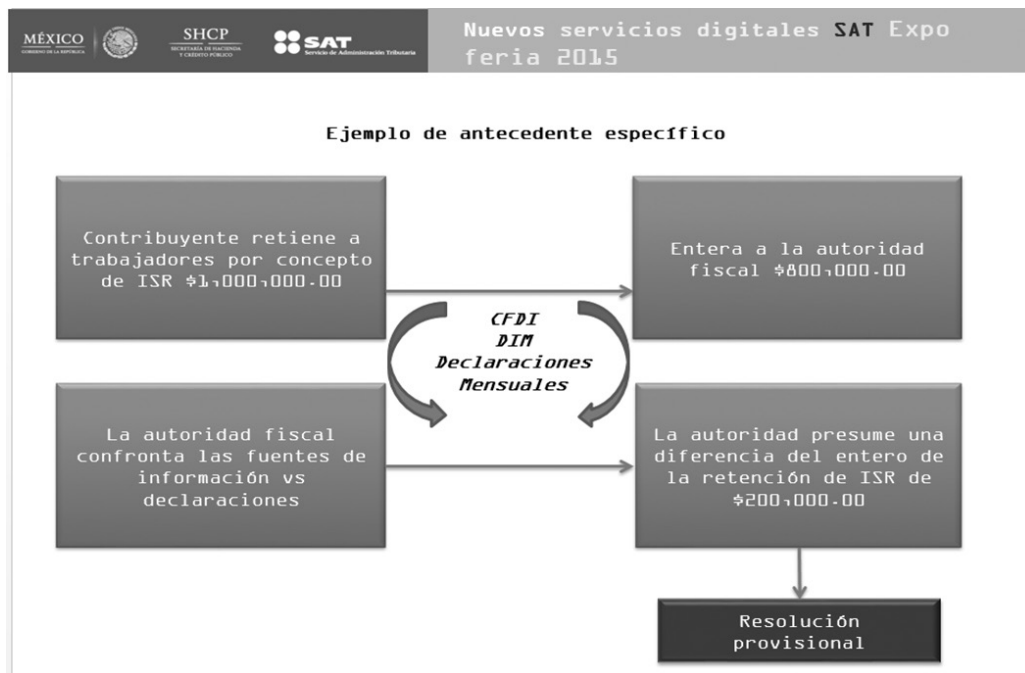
MÉXICO
GOBIERNO DE LA REPÚBLICA

SHCP
SECRETARÍA DE HACIENDA Y CRÉDITO PÚBLICO

SAT
Servicio de Administración Tributaria

Nuevos servicios digitales SAT Expo feria 2015

Ejemplo de antecedente específico

Contribuyente retiene a trabajadores por concepto de ISR $1,000,000.00

Entera a la autoridad fiscal $800,000.00

CFDI
DIM
Declaraciones
Mensuales

La autoridad fiscal confronta las fuentes de información vs declaraciones

La autoridad presume una diferencia del entero de la retención de ISR de $200,000.00

Resolución provisional